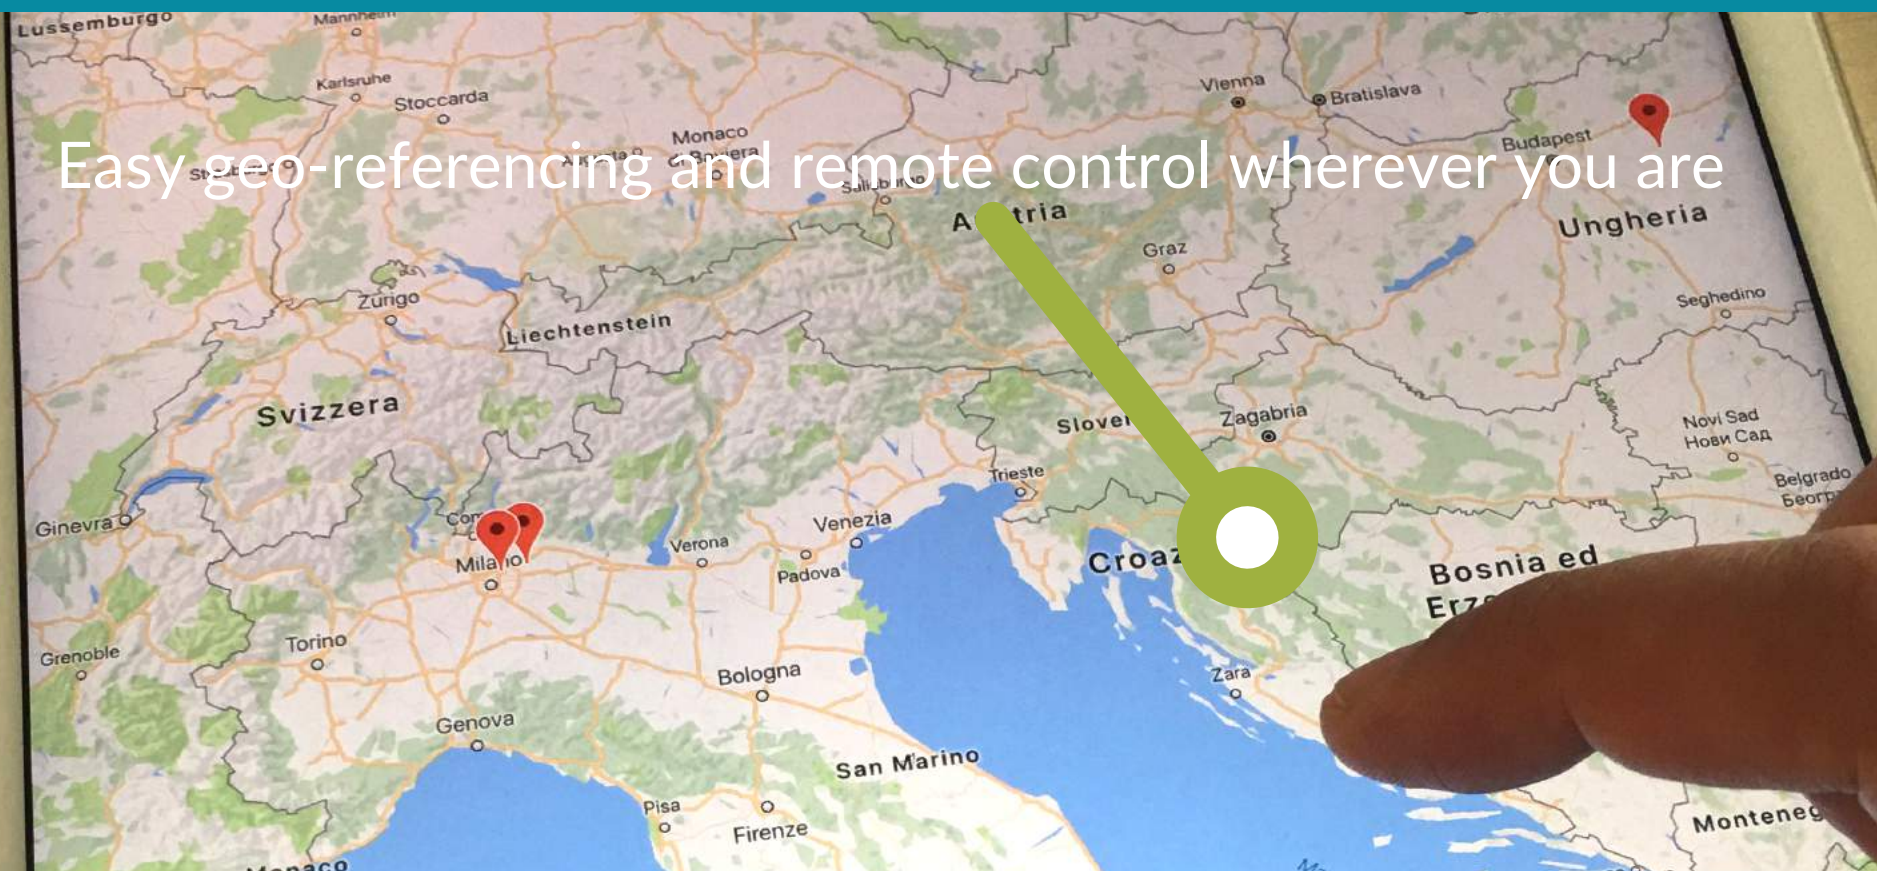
Easy geo-referencing and remote control wherever you are

Lussemburgo
Mannheim
Karlsruhe
Stoccarda
Monaco
Vienna
Bratislava
Budapest
A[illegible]tria
Ungheria
Graz
Seghedino
Zurigo
Liechtenstein
Svizzera
Slove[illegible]
Zagabria
Novi Sad
Нови Сад
Belgrado
Beorp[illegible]
Trieste
Ginevra
Com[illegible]
Milano
Verona
Venezia
Padova
Croaz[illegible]
Bosnia ed
Erz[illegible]
Grenoble
Torino
Bologna
Zara
Genova
San Marino
Pisa
Firenze
Monteneg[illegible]
Monaco